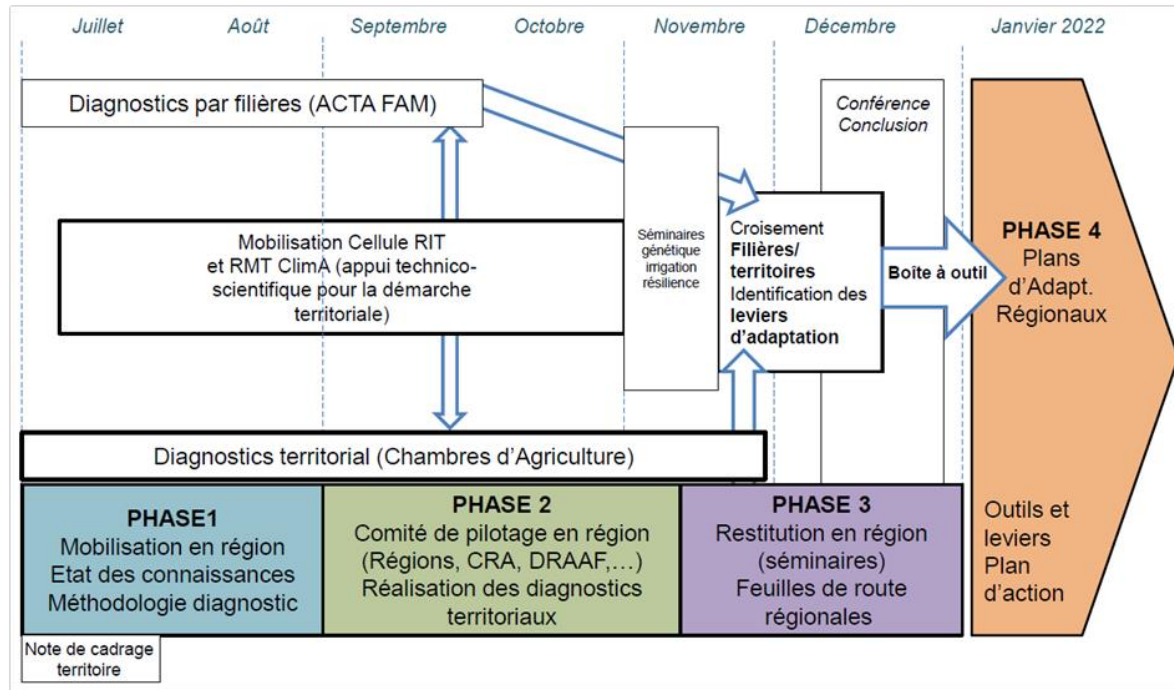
Juillet Août Septembre Octobre Novembre Décembre Janvier 2022

Diagnostics par filières (ACTA FAM)

Conférence Conclusion

Mobilisation Cellule RIT et RMT ClimA (appui technico-scientifique pour la démarche territoriale)

Séminaires génétique irrigation résilience

Croisement **Filières/ territoires** Identification des **leviers d'adaptation**

Boîte à outil

**PHASE 4** Plans d'Adapt. Régionaux

Diagnostics territorial (Chambres d'Agriculture)

**PHASE1** Mobilisation en région Etat des connaissances Méthodologie diagnostic

**PHASE 2** Comité de pilotage en région (Régions, CRA, DRAAF,…) Réalisation des diagnostics territoriaux

**PHASE 3** Restitution en région (séminaires) Feuilles de route régionales

Outils et leviers Plan d'action

Note de cadrage territoire